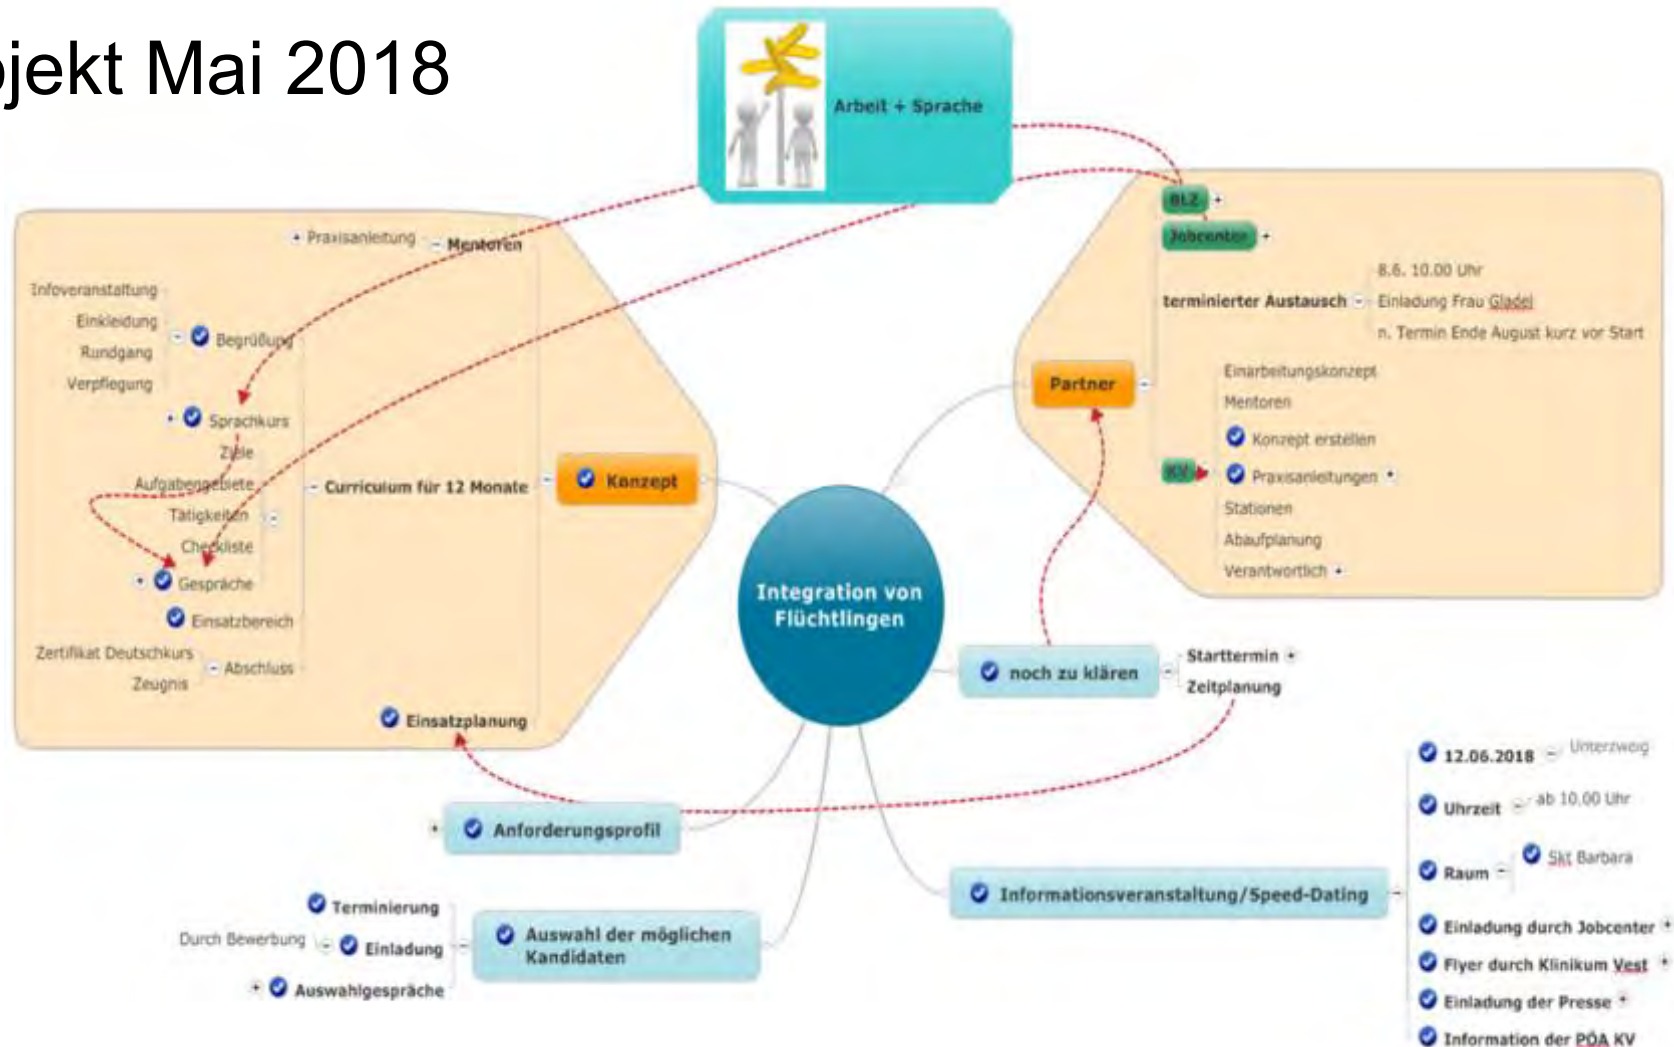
ojekt Mai 2018

Arbeit + Sprache

Praxisanleitung
Mentoren
Infoveranstaltung
Einkleidung
Begrüßung
Rundgang
Verpflegung
Sprachkurs
Ziele
Aufgabengebiete
Curriculum für 12 Monate
Konzept
Tätigkeiten
Checkliste
Gespräche
Einsatzbereich
Zertifikat Deutschkurs
Abschluss
Zeugnis
Einsatzplanung

BLZ
Jobcenter
8.6. 10.00 Uhr
terminierter Austausch
Einladung Frau Gladel
n. Termin Ende August kurz vor Start
Partner
Einarbeitungskonzept
Mentoren
Konzept erstellen
KV
Praxisanleitungen
Stationen
Abaufplanung
Verantwortlich

Integration von Flüchtlingen

noch zu klären
Starttermin
Zeitplanung

12.06.2018
Unterzweig
Uhrzeit
ab 10.00 Uhr
Raum
Skt Barbara
Anforderungsprofil
Informationsveranstaltung/Speed-Dating
Einladung durch Jobcenter
Flyer durch Klinikum Vest
Einladung der Presse
Information der PÖA KV

Terminierung
Durch Bewerbung
Einladung
Auswahl der möglichen Kandidaten
Auswahlgespräche